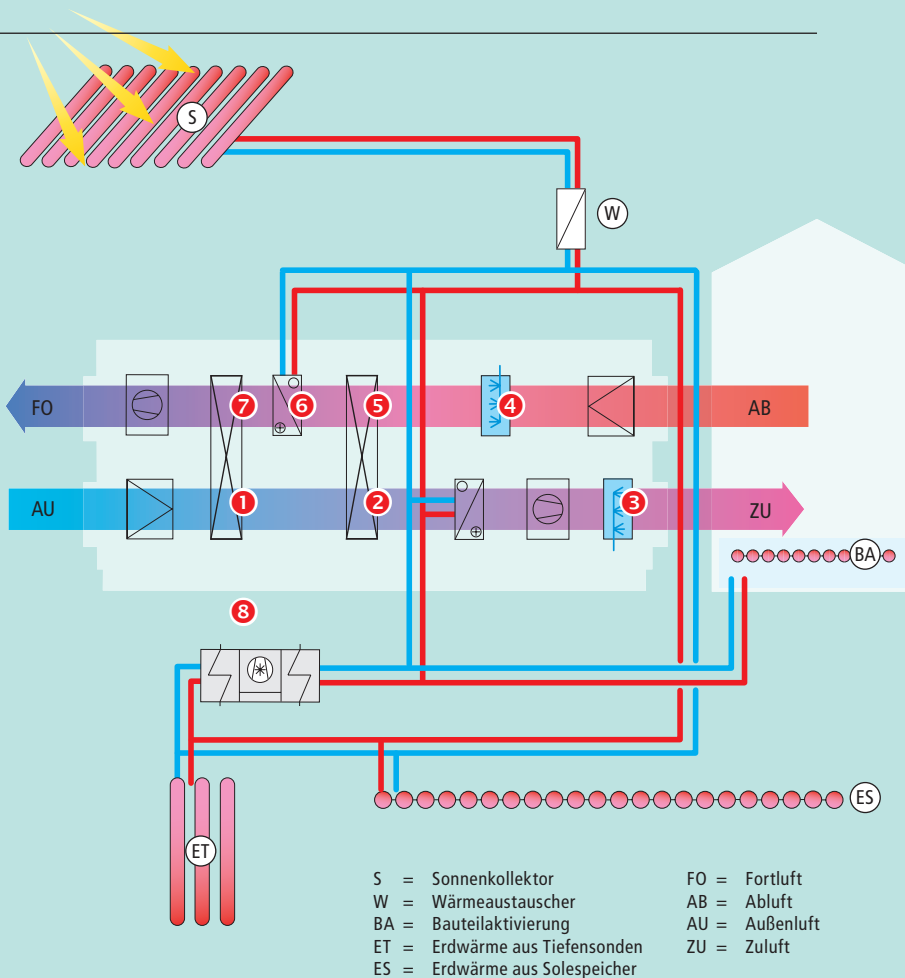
S

W

FO

7

6

5

4

AB

AU

1

2

3

ZU

BA

8

ES

ET

S = Sonnenkollektor
W = Wärmeaustauscher
BA = Bauteilaktivierung
ET = Erdwärme aus Tiefensonden
ES = Erdwärme aus Solespeicher

FO = Fortluft
AB = Abluft
AU = Außenluft
ZU = Zuluft